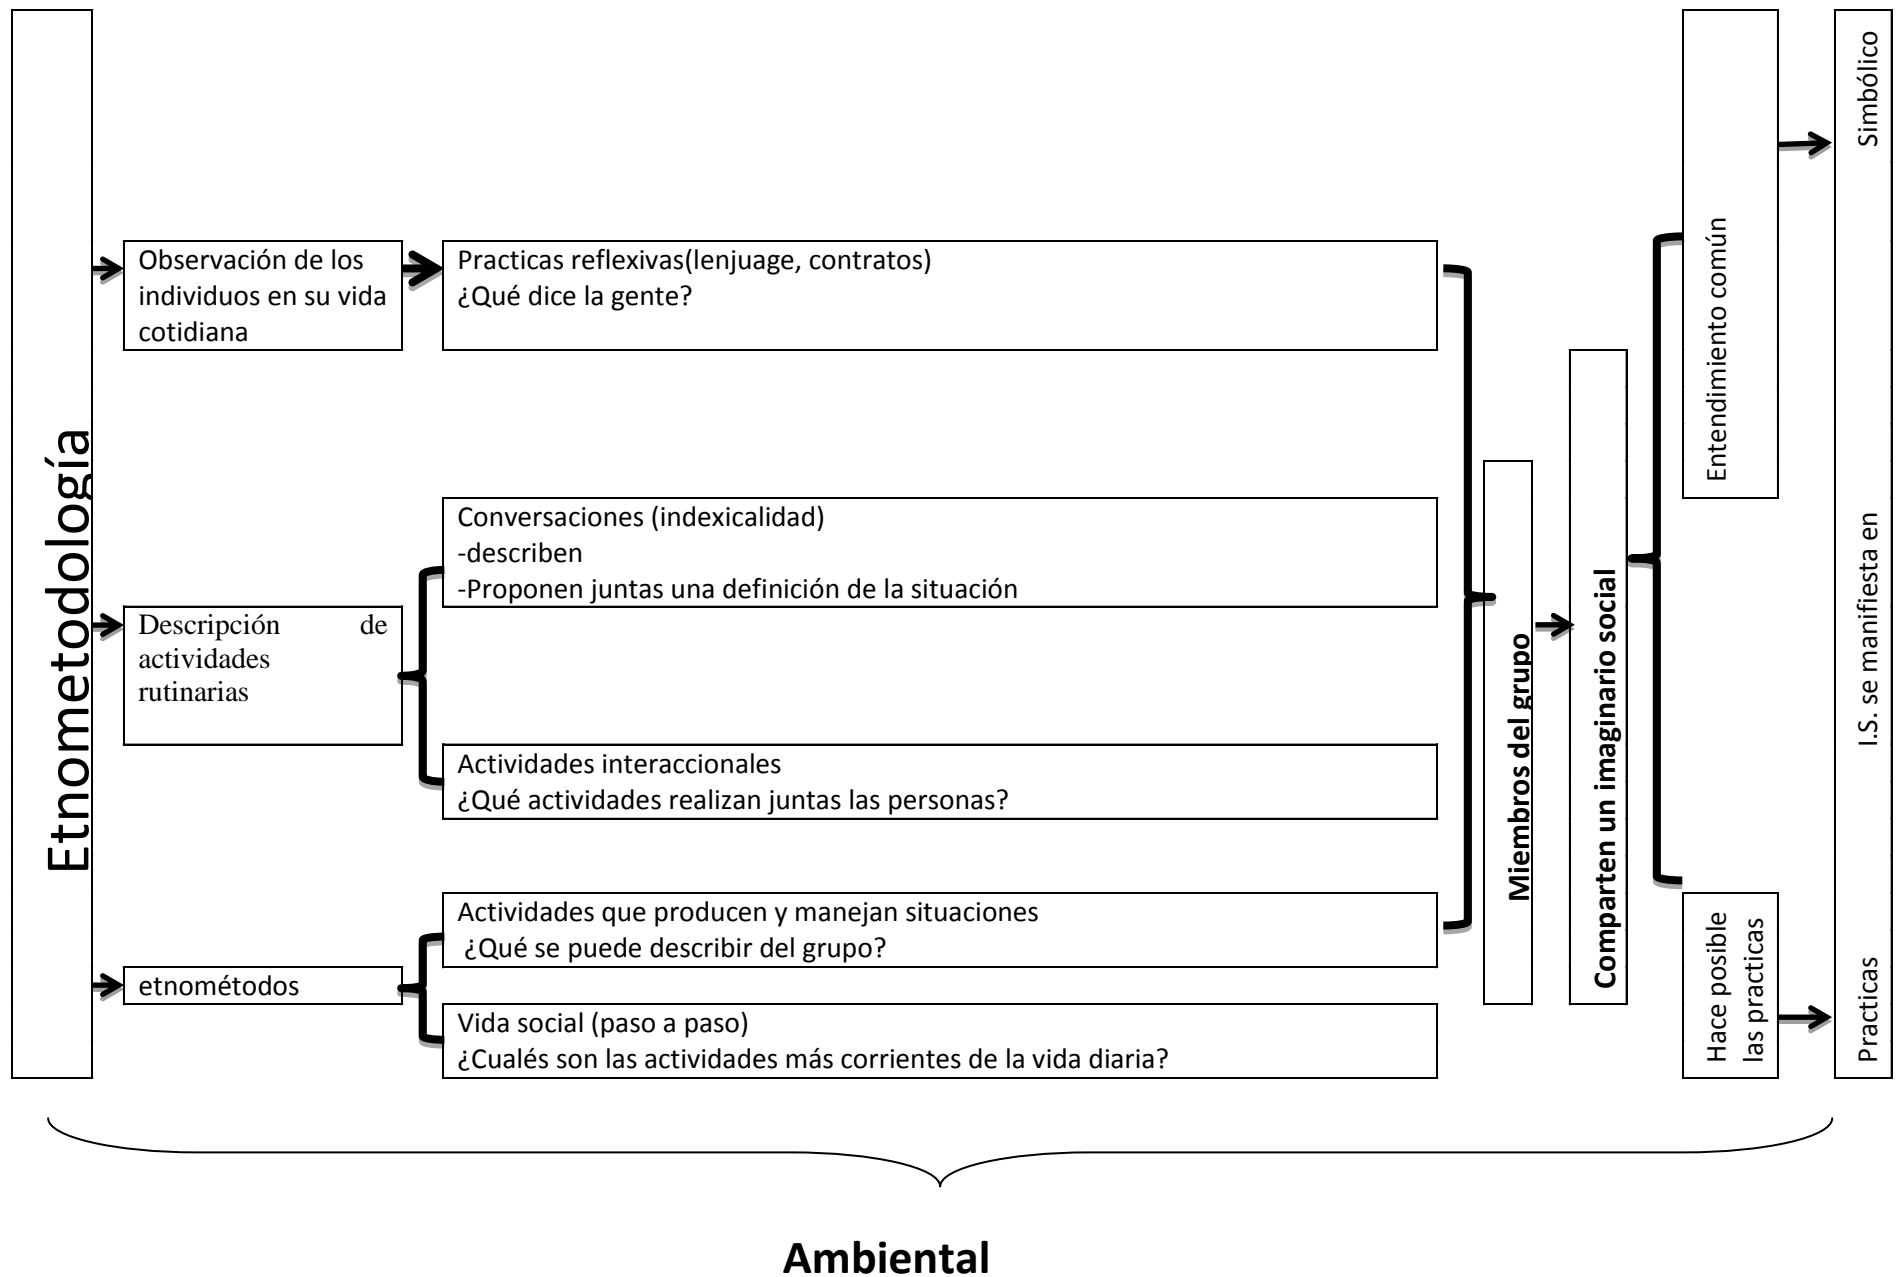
Etnometodología

Observación de los individuos en su vida cotidiana

Practicas reflexivas(lenjuage, contratos)
¿Qué dice la gente?

Descripción de actividades rutinarias

Conversaciones (indexicalidad)
-describen
-Proponen juntas una definición de la situación

Actividades interaccionales
¿Qué actividades realizan juntas las personas?

etnométodos

Actividades que producen y manejan situaciones
¿Qué se puede describir del grupo?

Vida social (paso a paso)
¿Cualés son las actividades más corrientes de la vida diaria?

Miembros del grupo

Comparten un imaginario social

Entendimiento común

Hace posible las practicas

Simbólico

I.S. se manifiesta en

Practicas

Ambiental